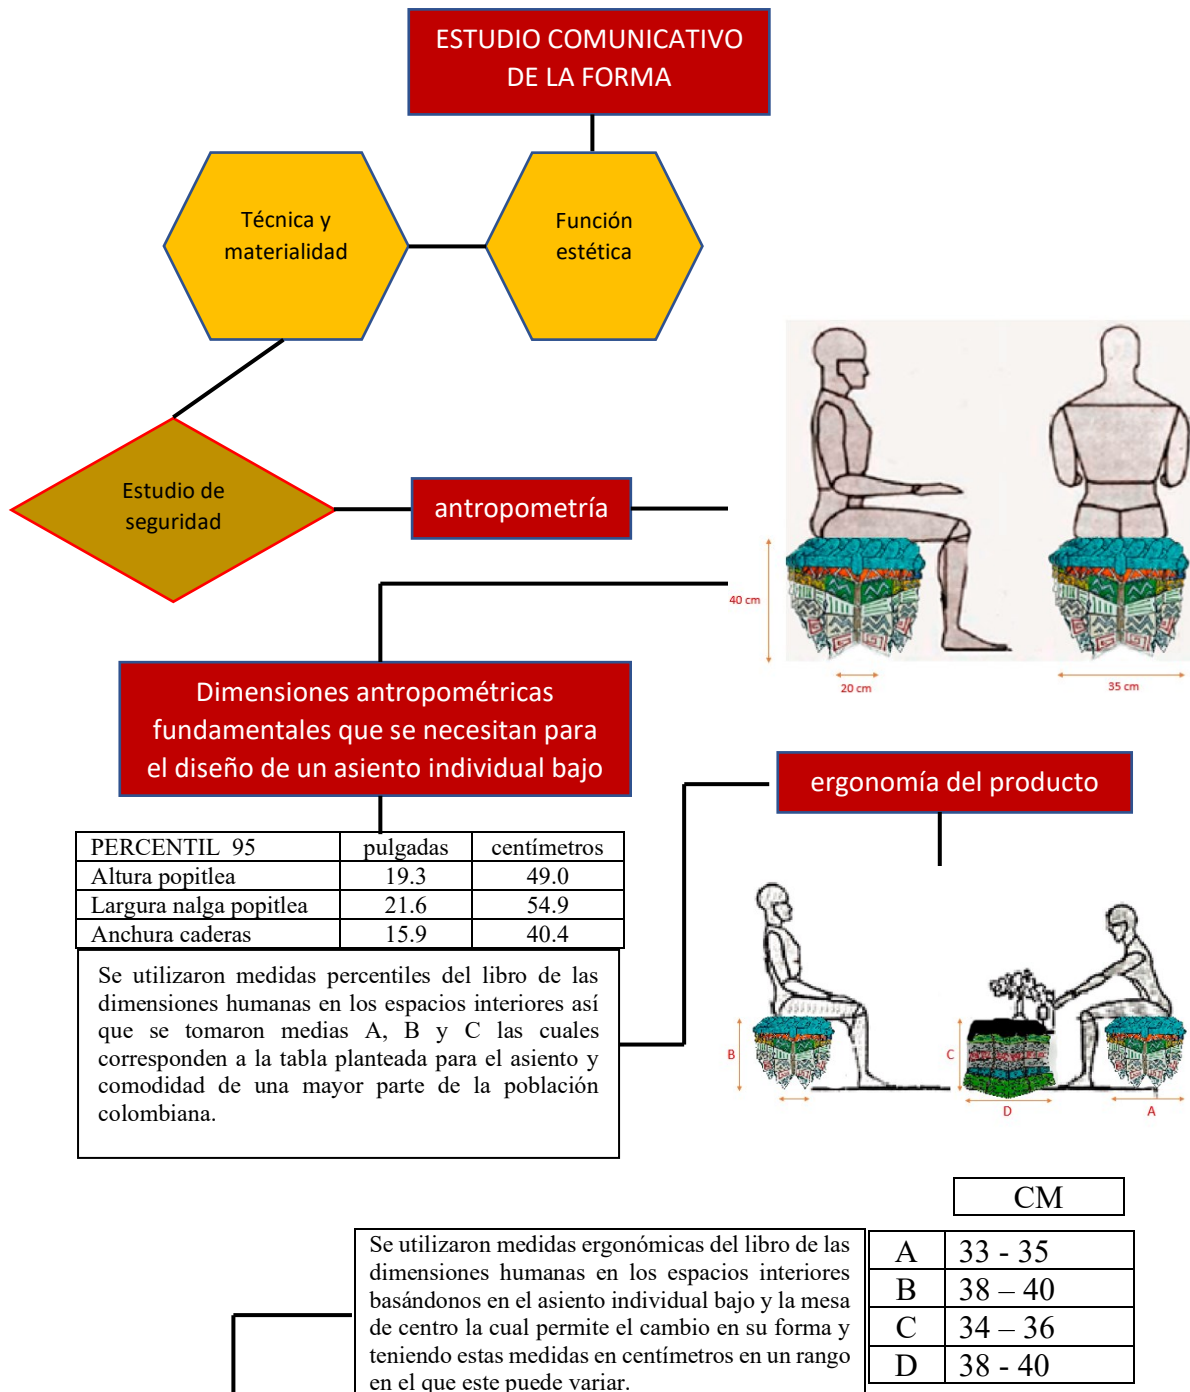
ESTUDIO COMUNICATIVO DE LA FORMA

Técnica y materialidad

Función estética

Estudio de seguridad

antropometría

40 cm

20 cm

35 cm

Dimensiones antropométricas fundamentales que se necesitan para el diseño de un asiento individual bajo

ergonomía del producto

| PERCENTIL 95 | pulgadas | centímetros |
|---|---|---|
| Altura popitlea | 19.3 | 49.0 |
| Largura nalga popitlea | 21.6 | 54.9 |
| Anchura caderas | 15.9 | 40.4 |

Se utilizaron medidas percentiles del libro de las dimensiones humanas en los espacios interiores así que se tomaron medias A, B y C las cuales corresponden a la tabla planteada para el asiento y comodidad de una mayor parte de la población colombiana.

B

C

D

A

Se utilizaron medidas ergonómicas del libro de las dimensiones humanas en los espacios interiores basándonos en el asiento individual bajo y la mesa de centro la cual permite el cambio en su forma y teniendo estas medidas en centímetros en un rango en el que este puede variar.

| | CM |
|---|---|
| A | 33 - 35 |
| B | 38 – 40 |
| C | 34 – 36 |
| D | 38 - 40 |